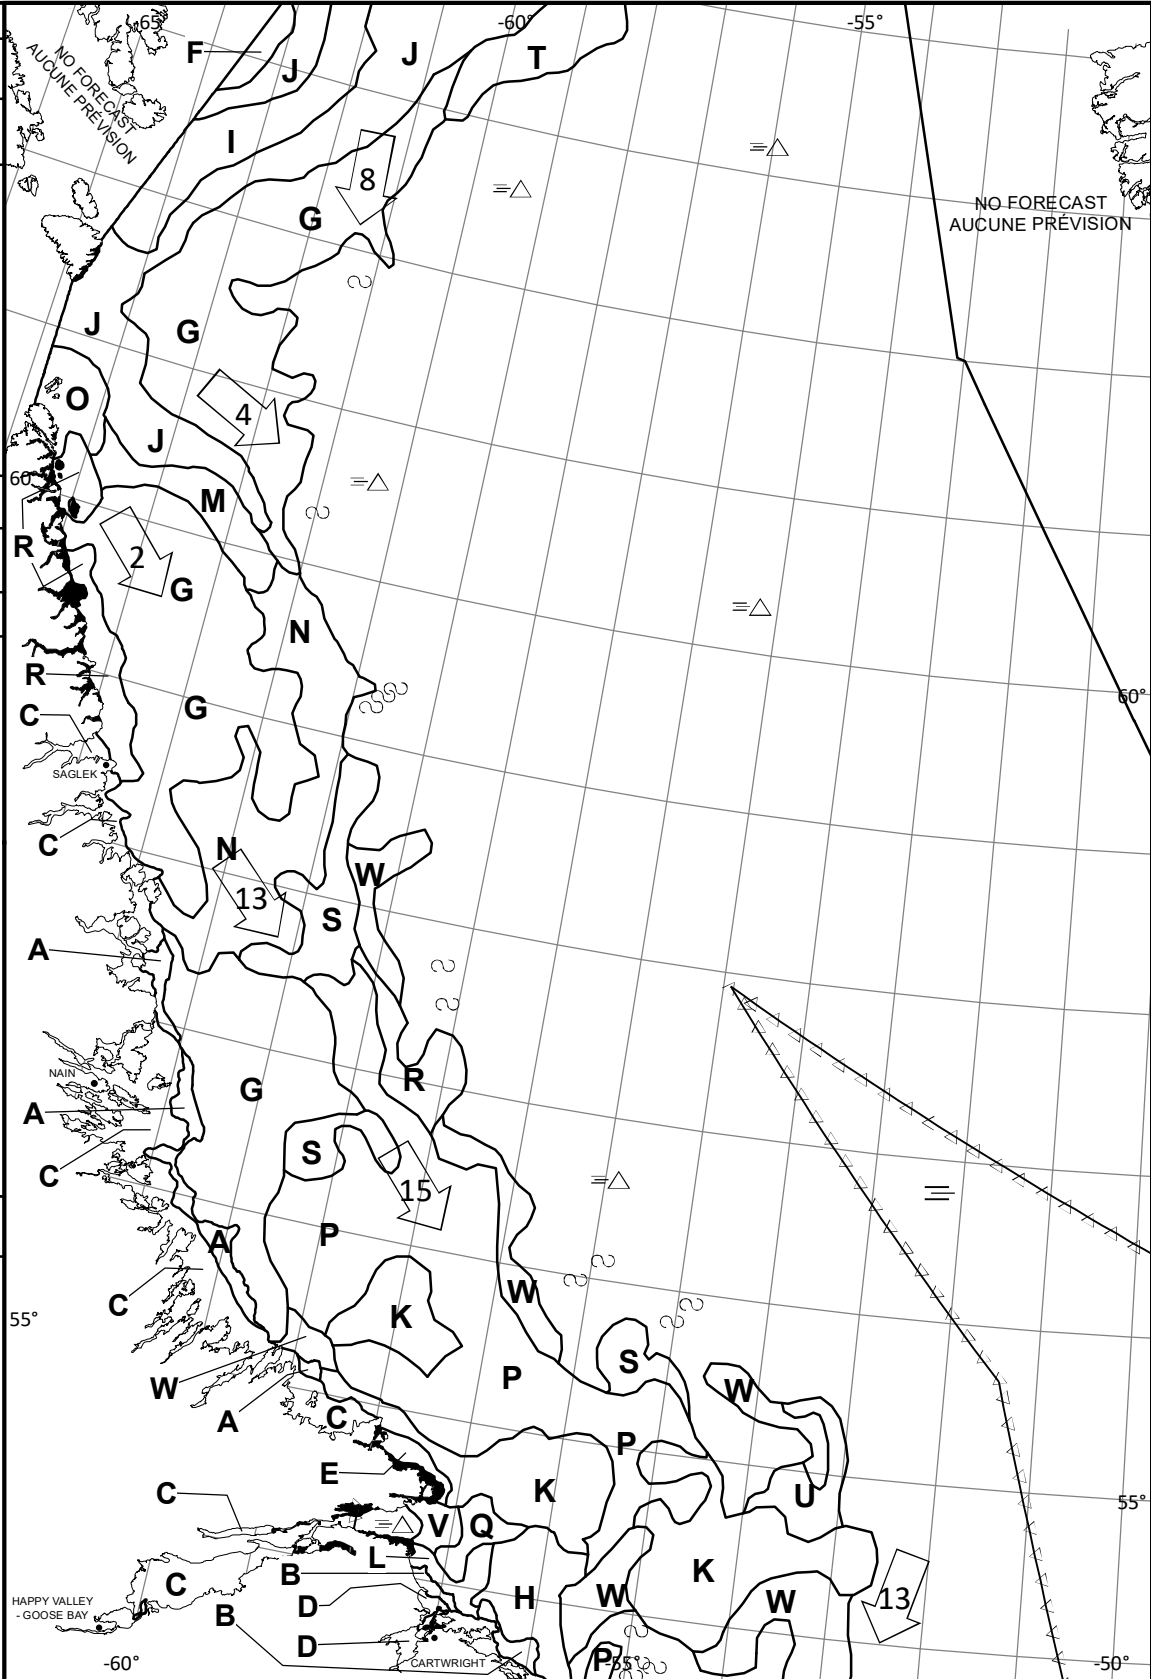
-65°
-60°
-55°
NO FORECAST
AUCUNE PRÉVISION
F
J
J
T
I
8
G
NO FORECAST
AUCUNE PRÉVISION
J
G
O
4
J
60°
M
R
2
G
N
R
60°
G
C
SAGLEK
C
N
W
13
S
A
R
NAIN
G
A
S
C
15
P
A
C
K
W
55°
P
S
W
W
A
C
P
E
U
C
K
55°
V
Q
L
B
K
C
H
W
D
W
HAPPY VALLEY
- GOOSE BAY
13
B
D
-60°
CARTWRIGHT
P
-55°
-50°